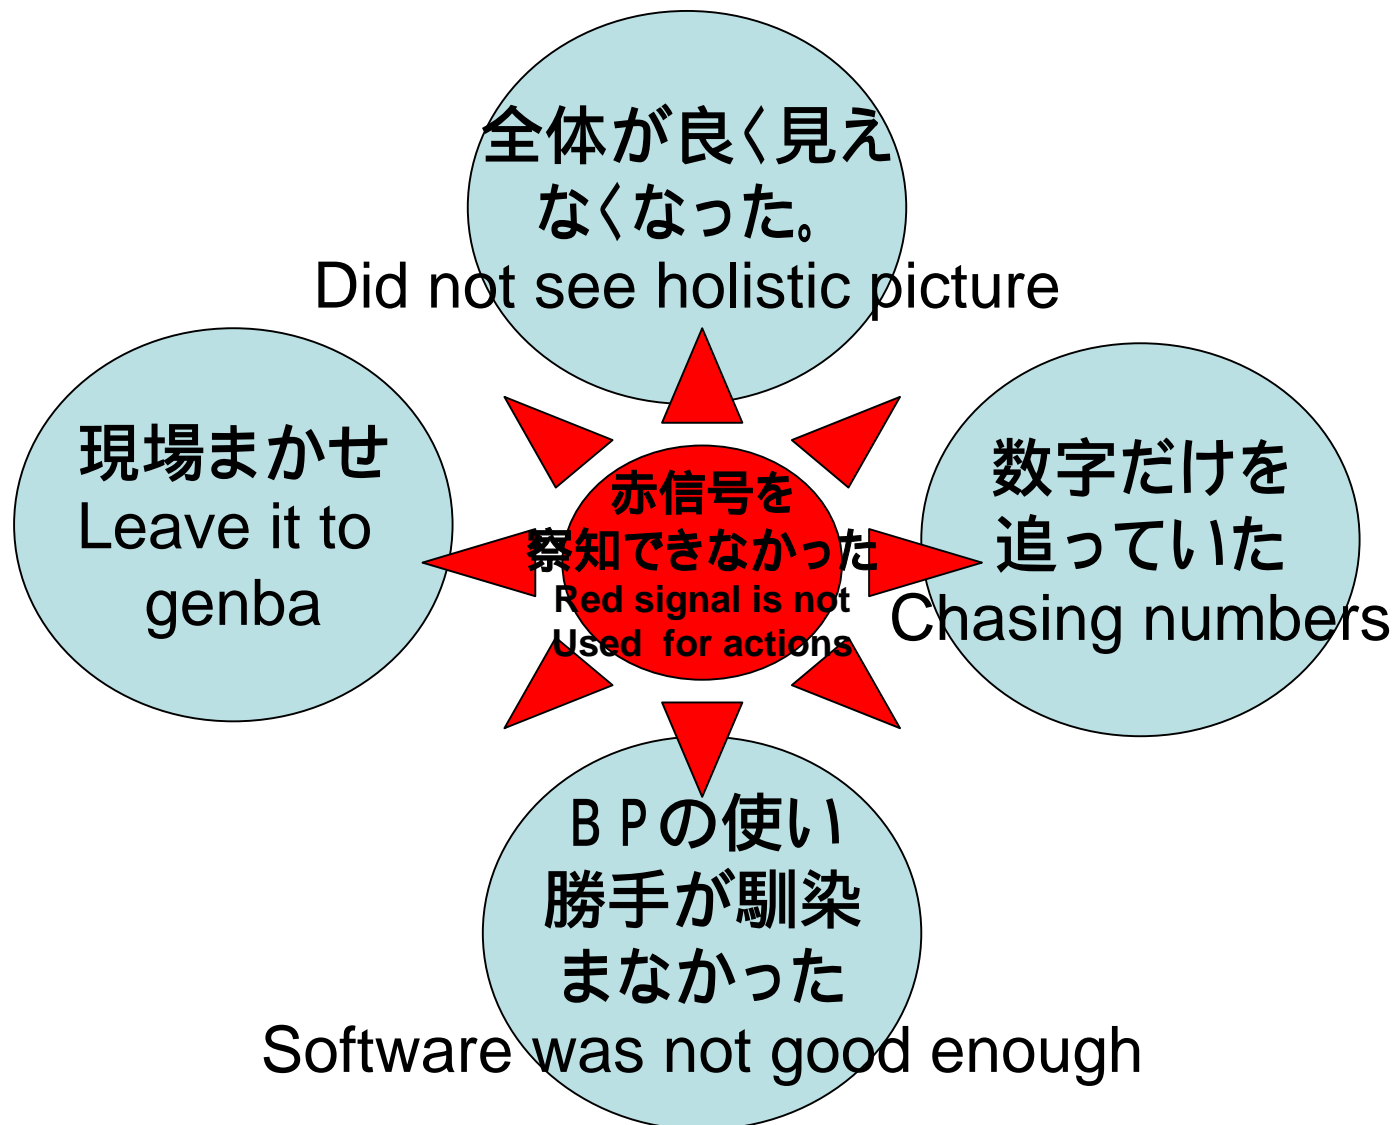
全体が良く見えなくなった。
Did not see holistic picture

現場まかせ
Leave it to genba

赤信号を察知できなかった
Red signal is not Used for actions

数字だけを追っていた
Chasing numbers

ＢＰの使い勝手が馴染まなかった
Software was not good enough